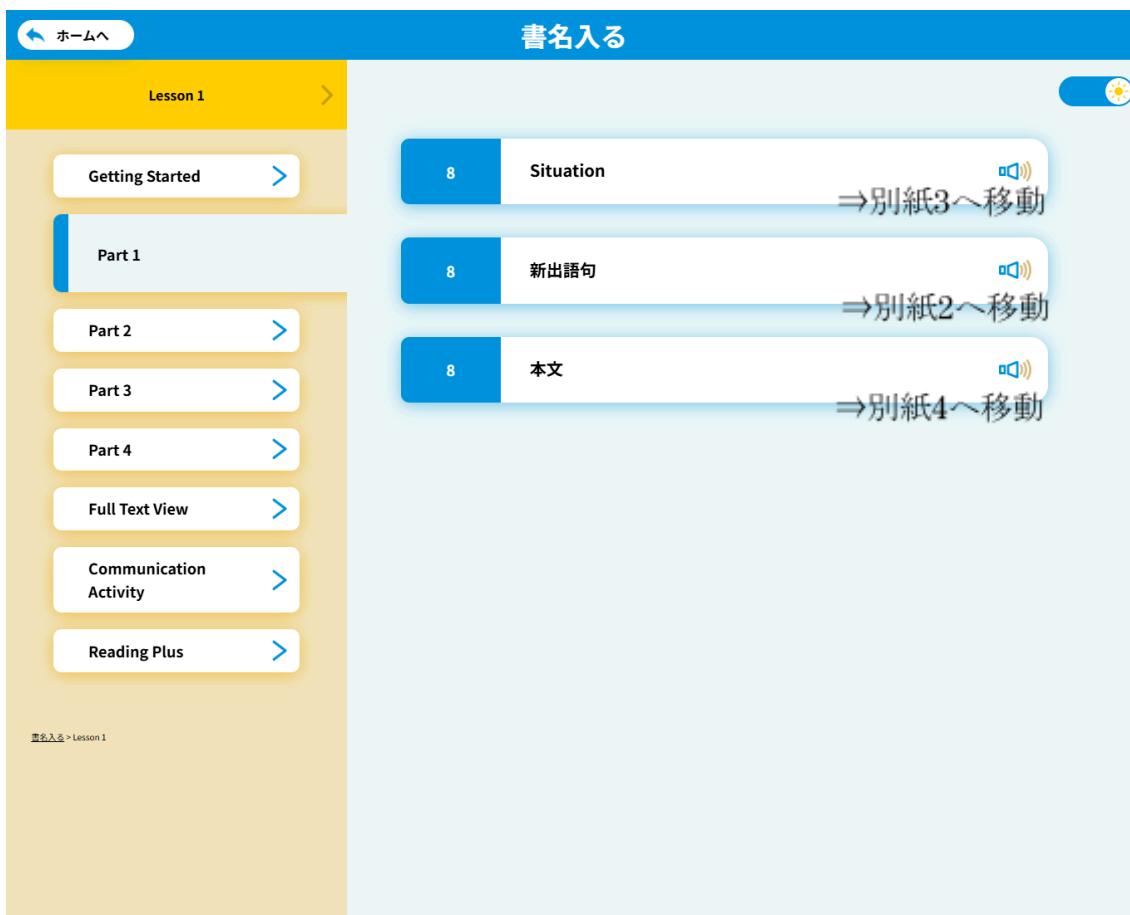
ホームへ

書名入る

Lesson 1

Getting Started

Part 1

Part 2

Part 3

Part 4

Full Text View

Communication Activity

Reading Plus

書名入る > Lesson 1

8 Situation
⇒別紙3へ移動

8 新出語句
⇒別紙2へ移動

8 本文
⇒別紙4へ移動